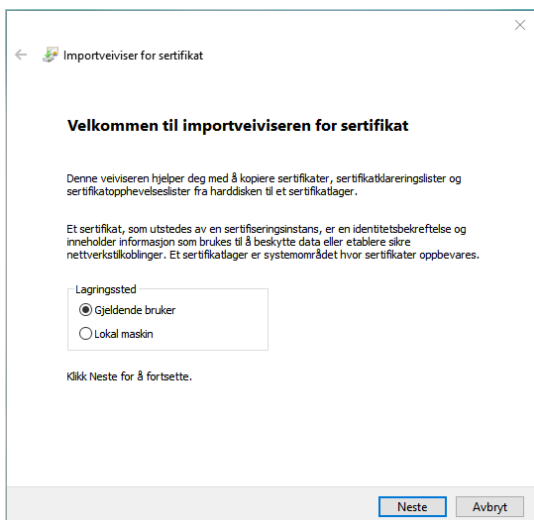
Importveiviser for sertifikat

Velkommen til importveiviseren for sertifikat

Denne veiviseren hjelper deg med å kopiere sertifikater, sertifikatklareringslister og sertifikatopphevelseslister fra harddisken til et sertifikatlager.

Et sertifikat, som utstedes av en sertifiseringsinstans, er en identitetsbekreftelse og inneholder informasjon som brukes til å beskytte data eller etablere sikre nettverkstilkoblinger. Et sertifikatlager er systemområdet hvor sertifikater oppbevares.

Lagringssted
Gjeldende bruker
Lokal maskin

Klikk Neste for å fortsette.

Neste
Avbryt